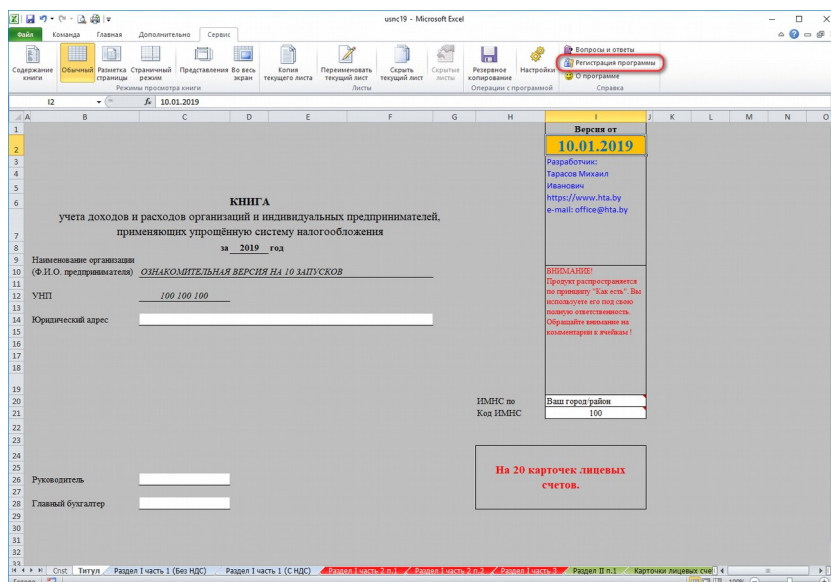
usnc19 - Microsoft Excel

Файл Команда Главная Дополнительно Сервис

Содержание книги | Обычный | Разметка страницы | Страничный режим | Представления | Во весь экран | Режимы просмотра книги | Копия текущего листа | Переименовать текущий лист | Скрыть текущий лист | Скрытые листы | Листы | Резервное копирование | Настройки | Операции с программой | Вопросы и ответы | Регистрация программы | О программе | Справка

I2 $f_x$ 10.01.2019

A B C D E F G H I J K L M N O

Версия от
10.01.2019
Разработчик:
Тарасов Михаил Иванович
https://www.hta.by
e-mail: office@hta.by

КНИГА
учета доходов и расходов организаций и индивидуальных предпринимателей, применяющих упрощённую систему налогообложения
за 2019 год

Наименование организации
(Ф.И.О. предпринимателя) ОЗНАКОМИТЕЛЬНАЯ ВЕРСИЯ НА 10 ЗАПУСКОВ

УНП 100 100 100

Юридический адрес

ВНИМАНИЕ!
Продукт распространяется по принципу "Как есть". Вы используете его под свою полную ответственность. Обращайте внимание на комментарии к ячейкам !

ИМНС по Ваш город/район
Код ИМНС 100

На 20 карточек лицевых счетов.

Руководитель

Главный бухгалтер

Cnst Титул Раздел I часть 1 (Без НДС) Раздел I часть 1 (С НДС) Раздел I часть 2 п.1 Раздел I часть 2 п.2 Раздел I часть 3 Раздел II п.1 Карточки лицевых сче

Готово